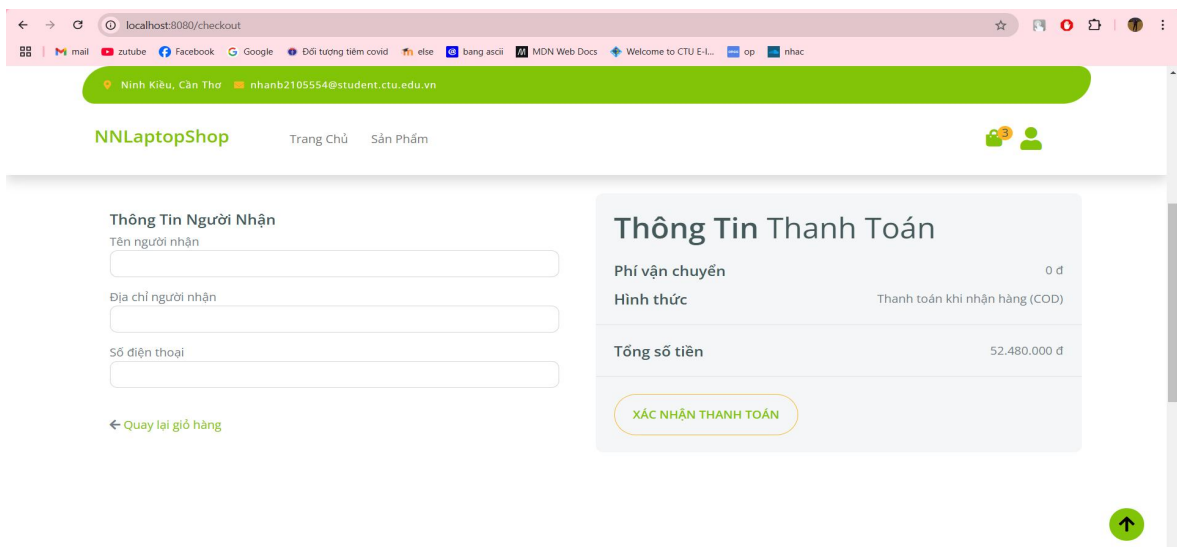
localhost:8080/checkout

mail zutube Facebook Google Đối tượng tiêm covid else bang ascii MDN Web Docs Welcome to CTU E-l... op nhac

Ninh Kiều, Cần Thơ nhanb2105554@student.ctu.edu.vn

NNLaptopShop Trang Chủ Sản Phẩm 3

Thông Tin Người Nhận

Tên người nhận

Địa chỉ người nhận

Số điện thoại

← Quay lại giỏ hàng

Thông Tin Thanh Toán

Phí vận chuyển 0 đ

Hình thức Thanh toán khi nhận hàng (COD)

Tổng số tiền 52.480.000 đ

XÁC NHẬN THANH TOÁN